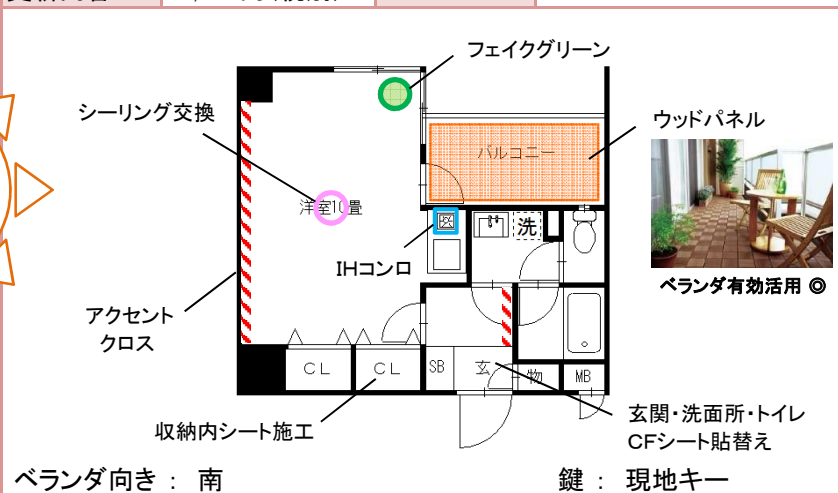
フェイクグリーン

シーリング交換

ウッドパネル

バルコニー

洋室10畳

洗

IHコンロ

ベランダ有効活用 ◎

アクセント
クロス

CL

CL

SB

玄

物

MB

収納内シート施工

玄関・洗面所・トイレ
CFシート貼替え

ベランダ向き ： 南

鍵 ： 現地キー